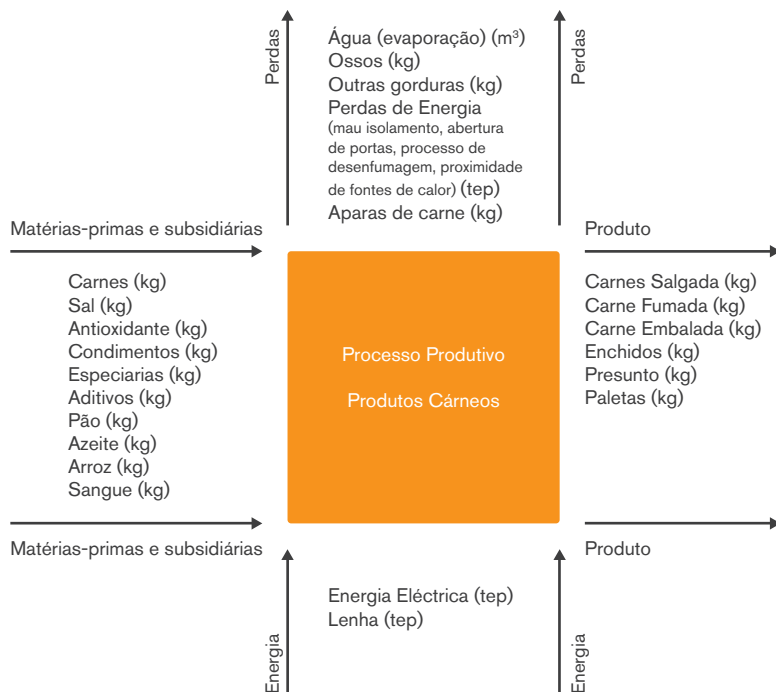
Perdas

Água (evaporação) ($m^3$)
Ossos (kg)
Outras gorduras (kg)
Perdas de Energia
(mau isolamento, abertura de portas, processo de desenfumagem, proximidade de fontes de calor) (tep)
Aparas de carne (kg)

Perdas

Matérias-primas e subsidiárias

Carnes (kg)
Sal (kg)
Antioxidante (kg)
Condimentos (kg)
Especiarias (kg)
Aditivos (kg)
Pão (kg)
Azeite (kg)
Arroz (kg)
Sangue (kg)

Matérias-primas e subsidiárias

Processo Produtivo

Produtos Cárneos

Produto

Carnes Salgada (kg)
Carne Fumada (kg)
Carne Embalada (kg)
Enchidos (kg)
Presunto (kg)
Paletas (kg)

Produto

Energia

Energia Eléctrica (tep)
Lenha (tep)

Energia